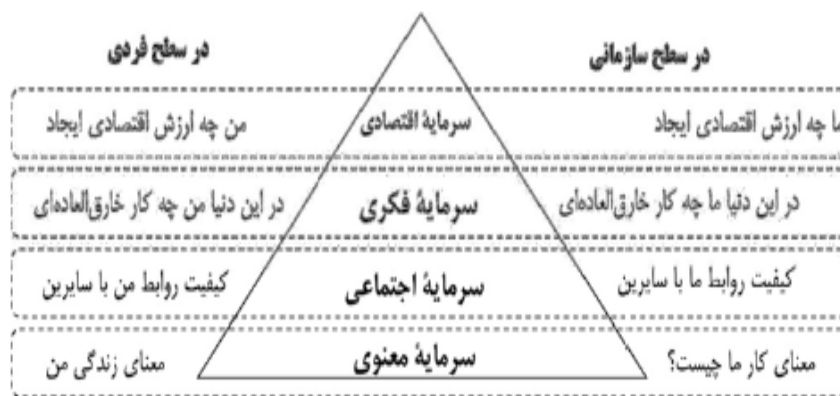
در سطح فردی

در سطح سازمانی

من چه ارزش اقتصادی ایجاد

سرمایهٔ اقتصادی

ما چه ارزش اقتصادی ایجاد

در این دنیا من چه کار خارق‌العاده‌ای

سرمایهٔ فکری

در این دنیا ما چه کار خارق‌العاده‌ای

کیفیت روابط من با سایرین

سرمایهٔ اجتماعی

کیفیت روابط ما با سایرین

معنای زندگی من

سرمایهٔ معنوی

معنای کار ما چیست؟